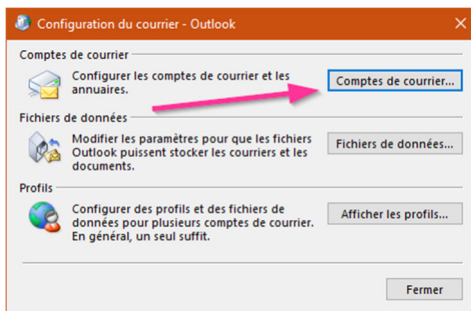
Configuration du courrier - Outlook

Comptes de courrier

Configurer les comptes de courrier et les annuaires.

Comptes de courrier...

Fichiers de données

Modifier les paramètres pour que les fichiers Outlook puissent stocker les courriers et les documents.

Fichiers de données...

Profils

Configurer des profils et des fichiers de données pour plusieurs comptes de courrier. En général, un seul suffit.

Afficher les profils...

Fermer